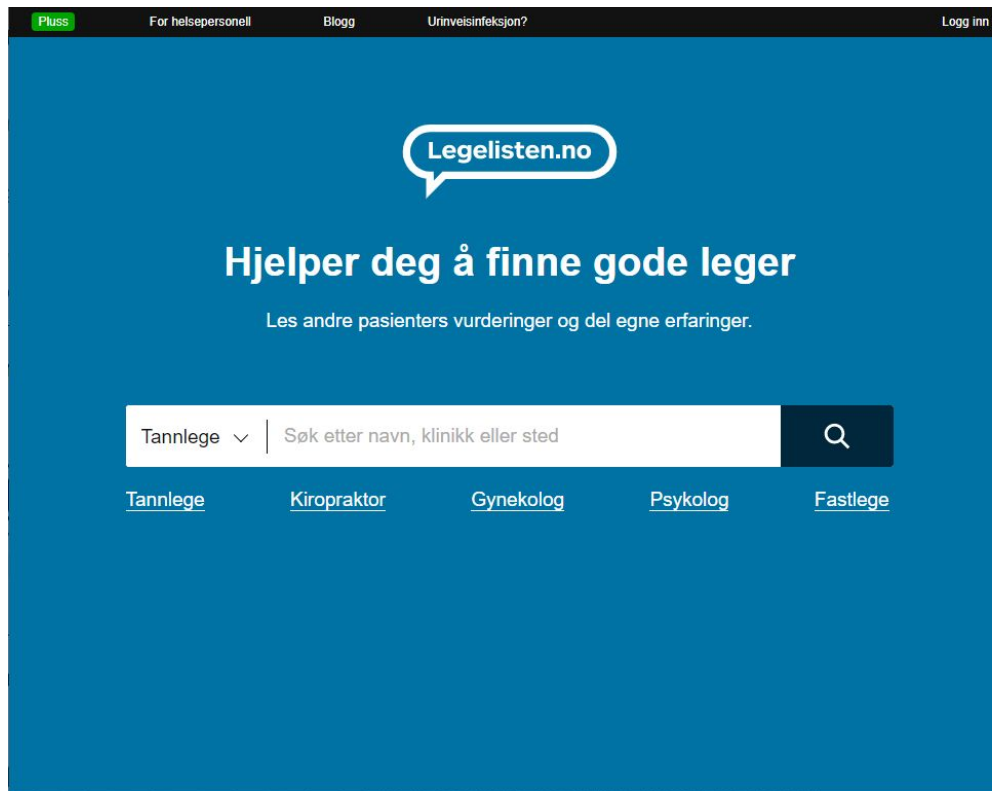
Pluss For helsepersonell Blogg Urinveisinfeksjon? Logg inn

Legelisten.no

Hjelper deg å finne gode leger

Les andre pasienters vurderinger og del egne erfaringer.

Tannlege

Søk etter navn, klinikk eller sted

Tannlege Kiropraktor Gynekolog Psykolog Fastlege